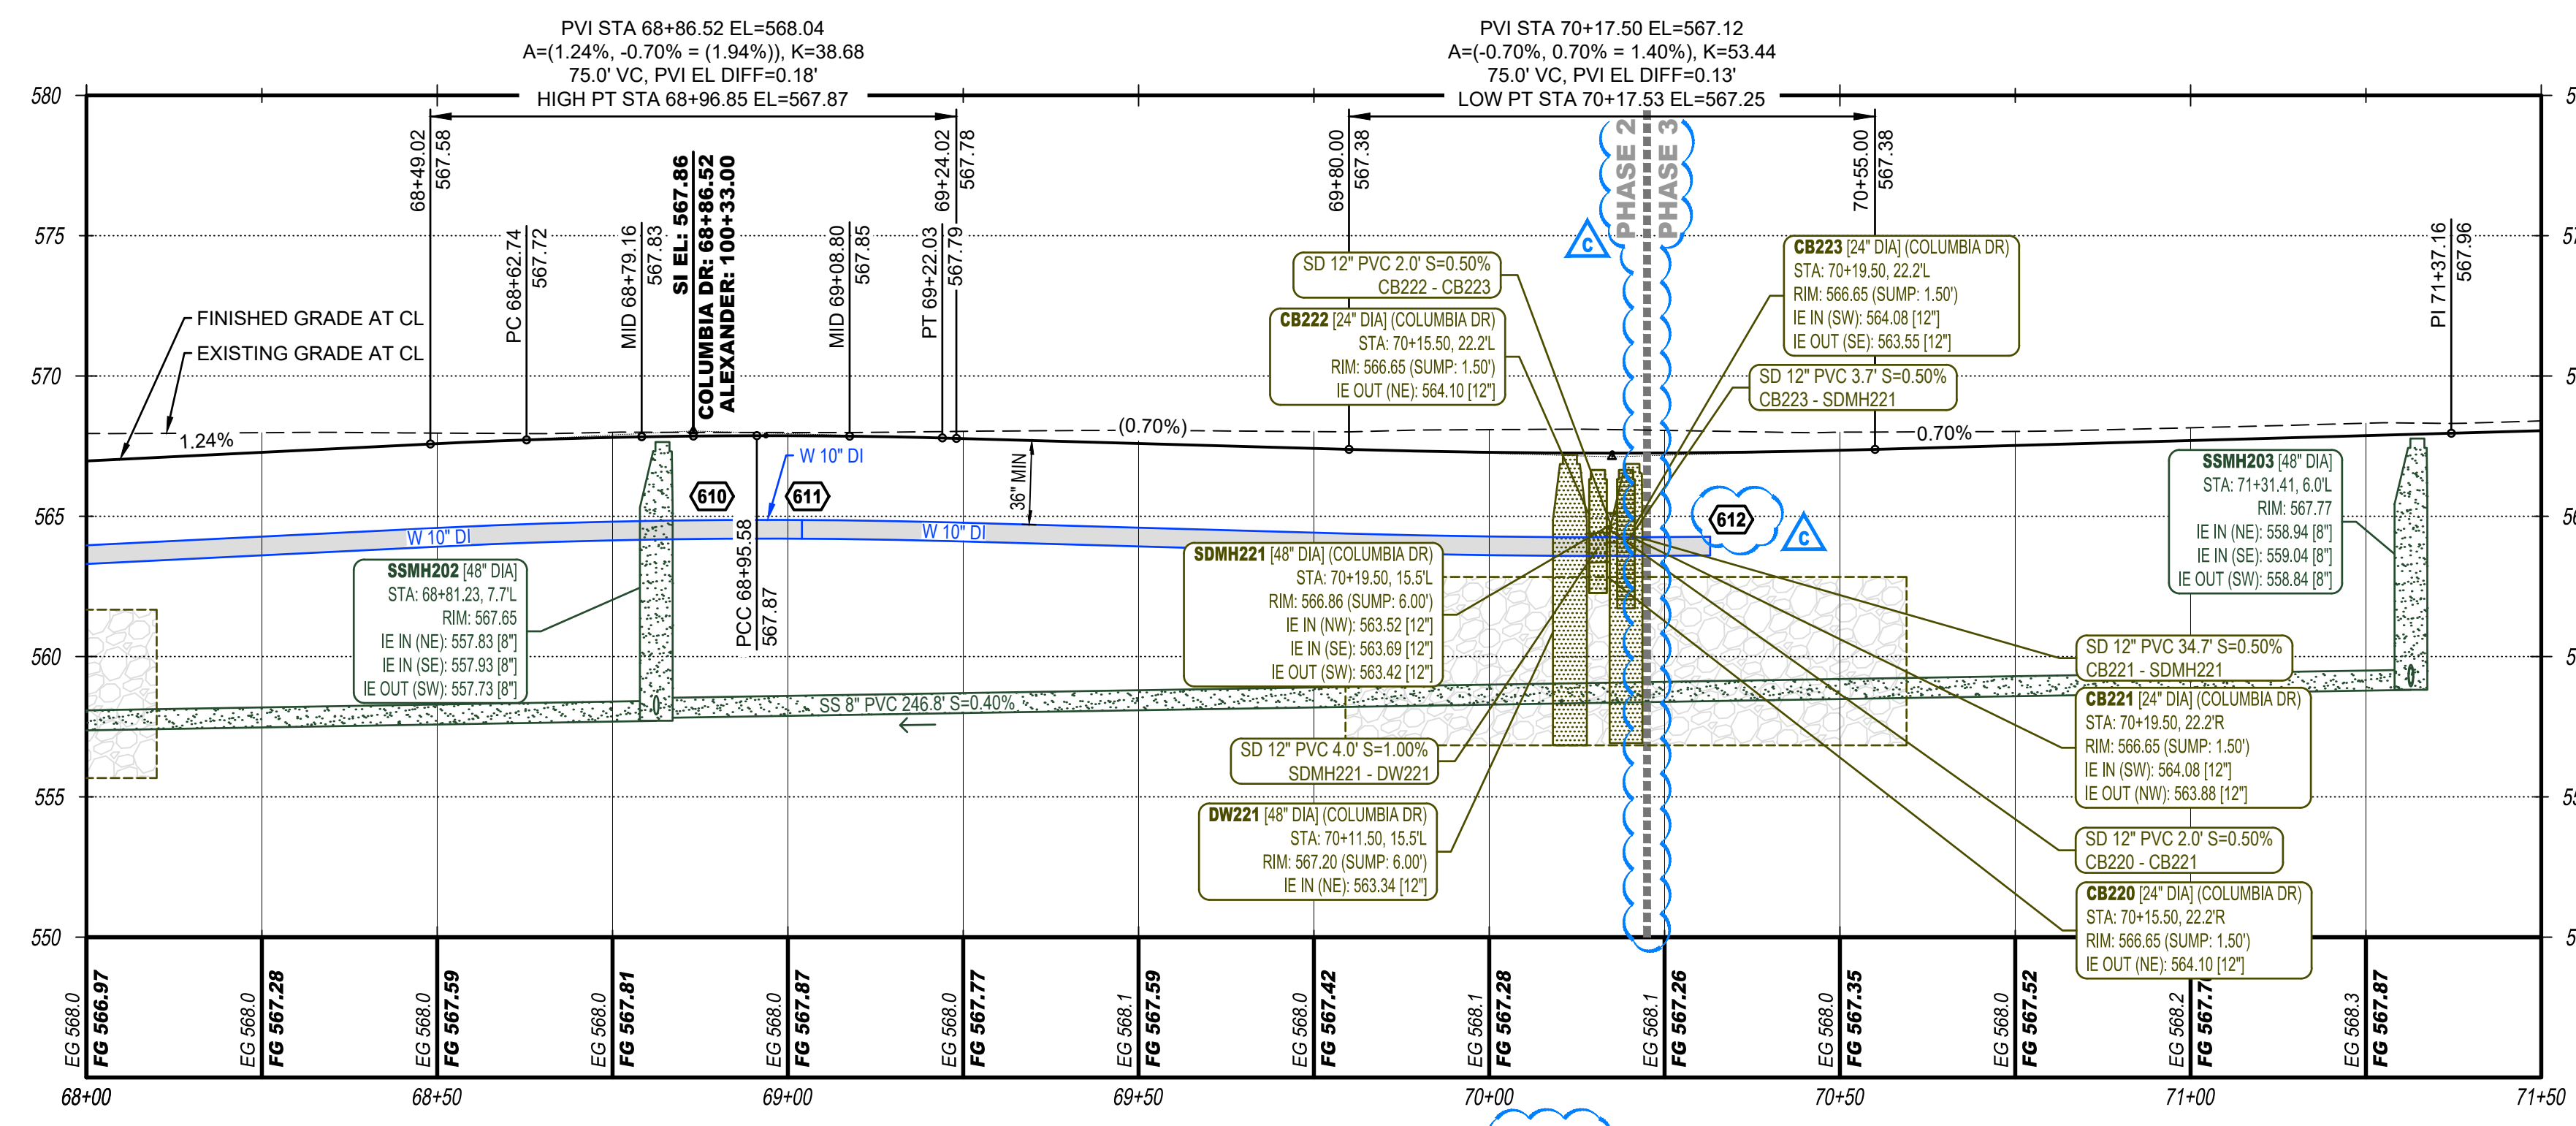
PVI STA 68+86.52 EL=568.04
A=(1.24%, -0.70% = (1.94%)), K=38.68
75.0' VC, PVI EL DIFF=0.18'
HIGH PT STA 68+96.85 EL=567.87

PVI STA 70+17.50 EL=567.12
A=(-0.70%, 0.70% = 1.40%), K=53.44
75.0' VC, PVI EL DIFF=0.13'
LOW PT STA 70+17.53 EL=567.25

580
575
570
565
560
555
550

68+49.02
567.58

PC 68+62.74
567.72

MID 68+79.16
567.83

SI EL: 567.86
COLUMBIA DR: 68+86.52
ALEXANDER: 100+33.00

MID 69+08.80
567.85

PT 69+22.03
567.79

69+24.02
567.78

69+80.00
567.38

PHASE 2
PHASE 3

70+55.00
567.38

PI 71+37.16
567.96

FINISHED GRADE AT CL
EXISTING GRADE AT CL

1.24%
(0.70%)
0.70%

SD 12" PVC 2.0' S=0.50%
CB222 - CB223

CB222 [24" DIA] (COLUMBIA DR)
STA: 70+15.50, 22.2'L
RIM: 566.65 (SUMP: 1.50')
IE OUT (NE): 564.10 [12"]

CB223 [24" DIA] (COLUMBIA DR)
STA: 70+19.50, 22.2'L
RIM: 566.65 (SUMP: 1.50')
IE IN (SW): 564.08 [12"]
IE OUT (SE): 563.55 [12"]

SD 12" PVC 3.7' S=0.50%
CB223 - SDMH221

W 10" DI
610
611
612
36" MIN
W 10" DI
W 10" DI

SSMH202 [48" DIA]
STA: 68+81.23, 7.7'L
RIM: 567.65
IE IN (NE): 557.83 [8"]
IE IN (SE): 557.93 [8"]
IE OUT (SW): 557.73 [8"]

PCC 68+95.58
567.87

SDMH221 [48" DIA] (COLUMBIA DR)
STA: 70+19.50, 15.5'L
RIM: 566.86 (SUMP: 6.00')
IE IN (NW): 563.52 [12"]
IE IN (SE): 563.69 [12"]
IE OUT (SW): 563.42 [12"]

SSMH203 [48" DIA]
STA: 71+31.41, 6.0'L
RIM: 567.77
IE IN (NE): 558.94 [8"]
IE IN (SE): 559.04 [8"]
IE OUT (SW): 558.84 [8"]

SS 8" PVC 246.8' S=0.40%

SD 12" PVC 34.7' S=0.50%
CB221 - SDMH221

CB221 [24" DIA] (COLUMBIA DR)
STA: 70+19.50, 22.2'R
RIM: 566.65 (SUMP: 1.50')
IE IN (SW): 564.08 [12"]
IE OUT (NW): 563.88 [12"]

SD 12" PVC 4.0' S=1.00%
SDMH221 - DW221

DW221 [48" DIA] (COLUMBIA DR)
STA: 70+11.50, 15.5'L
RIM: 567.20 (SUMP: 6.00')
IE IN (NE): 563.34 [12"]

SD 12" PVC 2.0' S=0.50%
CB220 - CB221

CB220 [24" DIA] (COLUMBIA DR)
STA: 70+15.50, 22.2'R
RIM: 566.65 (SUMP: 1.50')
IE OUT (NE): 564.10 [12"]

EG 568.0 FG 566.97
EG 568.0 FG 567.28
EG 568.0 FG 567.59
EG 568.0 FG 567.81
EG 568.0 FG 567.87
EG 568.0 FG 567.77
EG 568.1 FG 567.59
EG 568.0 FG 567.42
EG 568.1 FG 567.28
EG 568.1 FG 567.26
EG 568.0 FG 567.35
EG 568.0 FG 567.52
EG 568.2 FG 567.7
EG 568.3 FG 567.87

68+00
68+50
69+00
69+50
70+00
70+50
71+00
71+50